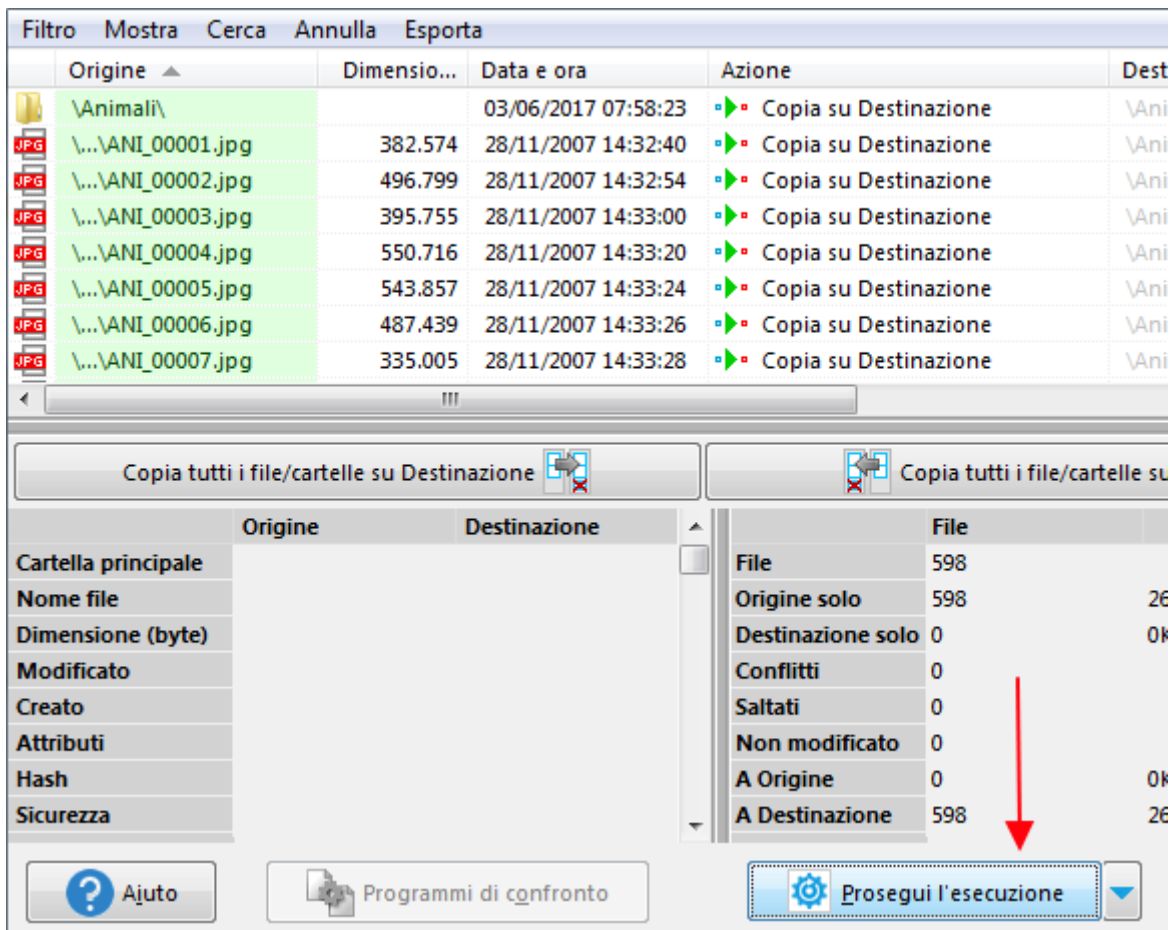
Filtro Mostra Cerca Annulla Esporta

| | Origine | Dimensio... | Data e ora | Azione | Dest |
|---|---|---|---|---|---|
| | \Animali\ | | 03/06/2017 07:58:23 | Copia su Destinazione | \Ani |
| JPG | \...\ANI_00001.jpg | 382.574 | 28/11/2007 14:32:40 | Copia su Destinazione | \Ani |
| JPG | \...\ANI_00002.jpg | 496.799 | 28/11/2007 14:32:54 | Copia su Destinazione | \Ani |
| JPG | \...\ANI_00003.jpg | 395.755 | 28/11/2007 14:33:00 | Copia su Destinazione | \Ani |
| JPG | \...\ANI_00004.jpg | 550.716 | 28/11/2007 14:33:20 | Copia su Destinazione | \Ani |
| JPG | \...\ANI_00005.jpg | 543.857 | 28/11/2007 14:33:24 | Copia su Destinazione | \Ani |
| JPG | \...\ANI_00006.jpg | 487.439 | 28/11/2007 14:33:26 | Copia su Destinazione | \Ani |
| JPG | \...\ANI_00007.jpg | 335.005 | 28/11/2007 14:33:28 | Copia su Destinazione | \Ani |

Copia tutti i file/cartelle su Destinazione

Copia tutti i file/cartelle su

| | Origine | Destinazione |
|---|---|---|
| Cartella principale | | |
| Nome file | | |
| Dimensione (byte) | | |
| Modificato | | |
| Creato | | |
| Attributi | | |
| Hash | | |
| Sicurezza | | |

| | File | |
|---|---|---|
| File | 598 | |
| Origine solo | 598 | 26 |
| Destinazione solo | 0 | 0K |
| Conflitti | 0 | |
| Saltati | 0 | |
| Non modificato | 0 | |
| A Origine | 0 | 0K |
| A Destinazione | 598 | 26 |

Aiuto

Programmi di confronto

Prosegui l'esecuzione